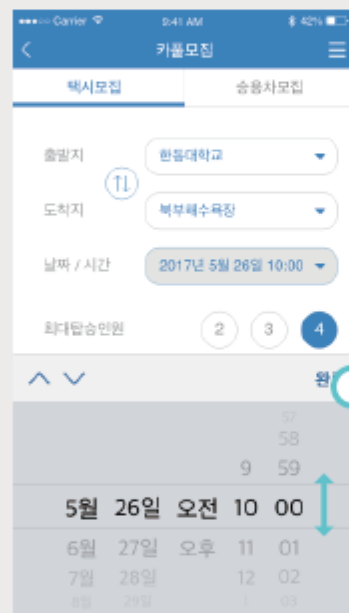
••••○ Carrier 9:41 AM 42%

카풀모집

택시모집
승용차모집

출발지
한동대학교

도착지
북부해수욕장

날짜 / 시간
2017년 5월 26일 10:00

최대탑승인원
2
3
4

완

57
58
9 59
5월 26일 오전 10 00
6월 27일 오후 11 01
7월 28일 12 02
8월 29일 1 03